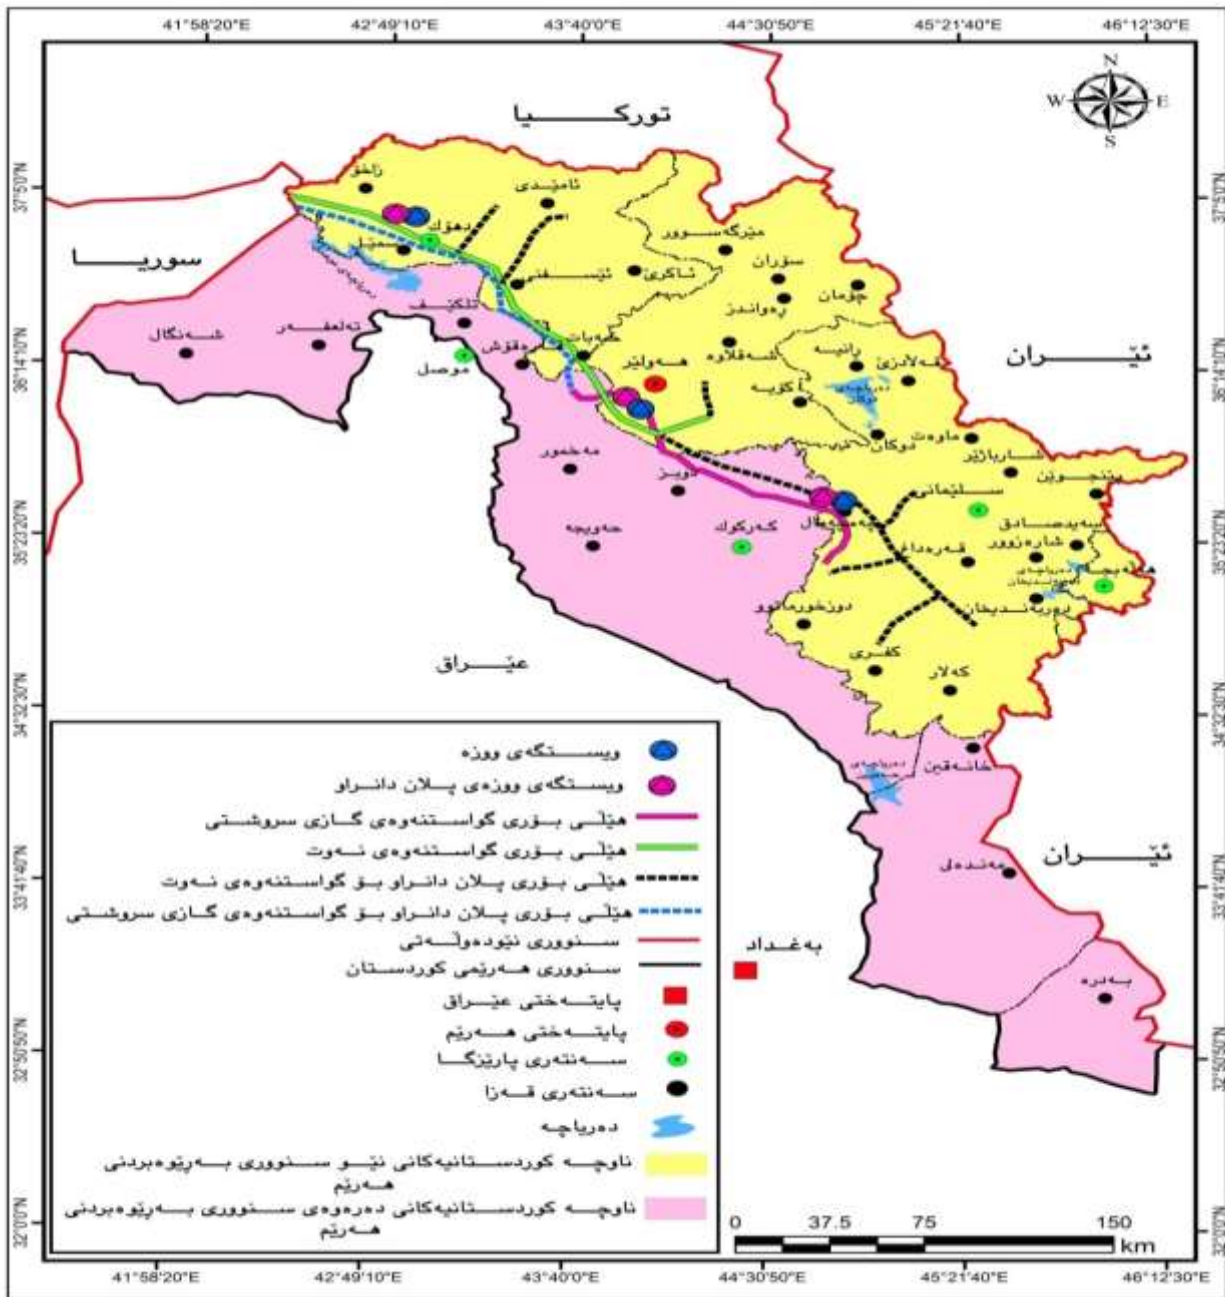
41°58'20"E 42°49'10"E 43°40'0"E 44°30'50"E 45°21'40"E 46°12'30"E

N
W E
S

تورکــــيا
سوريــــا
ئێــــران
عێـــراق
ئێــــران

زاخۆ
ئامێدی
دهۆک
مێرگەسوور
سێمێل
ئاکرێ
سۆران
شێخان
ڕەواندز
چۆمان
تلکێف
شەنگال
تەلعەفەر
موصل
حەمدانیە
مەخموور
هەولێر
شەقڵاوە
ڕانیە
پشدەر
کۆیە
دوکان
ماوەت
شارباژێڕ
پێنجوێن
سلێمانی
دوبز
چەمچەماڵ
کەرکوک
حەویجە
قەرەداغ
سەیدصادق
شارەزوور
هەڵەبجە
دەربەندیخان
دوزخورماتوو
کفری
کەلار
خانەقین
مەندەلی
بەغداد
بەدرە

37°5'0"N
36°14'0"N
35°23'20"N
34°32'30"N
33°41'40"N
32°50'50"N
32°0'0"N

ویستگەی ووزە
ویستگەی ووزەی پلان دانراو
هێڵی بۆری گواستنەوەی گازی سروشتی
هێڵی بۆری گواستنەوەی نەوت
هێڵی بۆری پلان دانراو بۆ گواستنەوەی نەوت
هێڵی بۆری پلان دانراو بۆ گواستنەوەی گازی سروشتی
سنووری نێودەوڵەتی
سنووری هەرێمی کوردستان
پایتەختی عێراق
پایتەختی هەرێم
سەنتەری پارێزگا
سەنتەری قەزا
دەریاچە
ناوچە کوردستانیەکانی نێو سنووری بەڕێوەبردنی هەرێم
ناوچە کوردستانیەکانی دەرەوەی سنووری بەڕێوەبردنی هەرێم

0 37.5 75 150
km